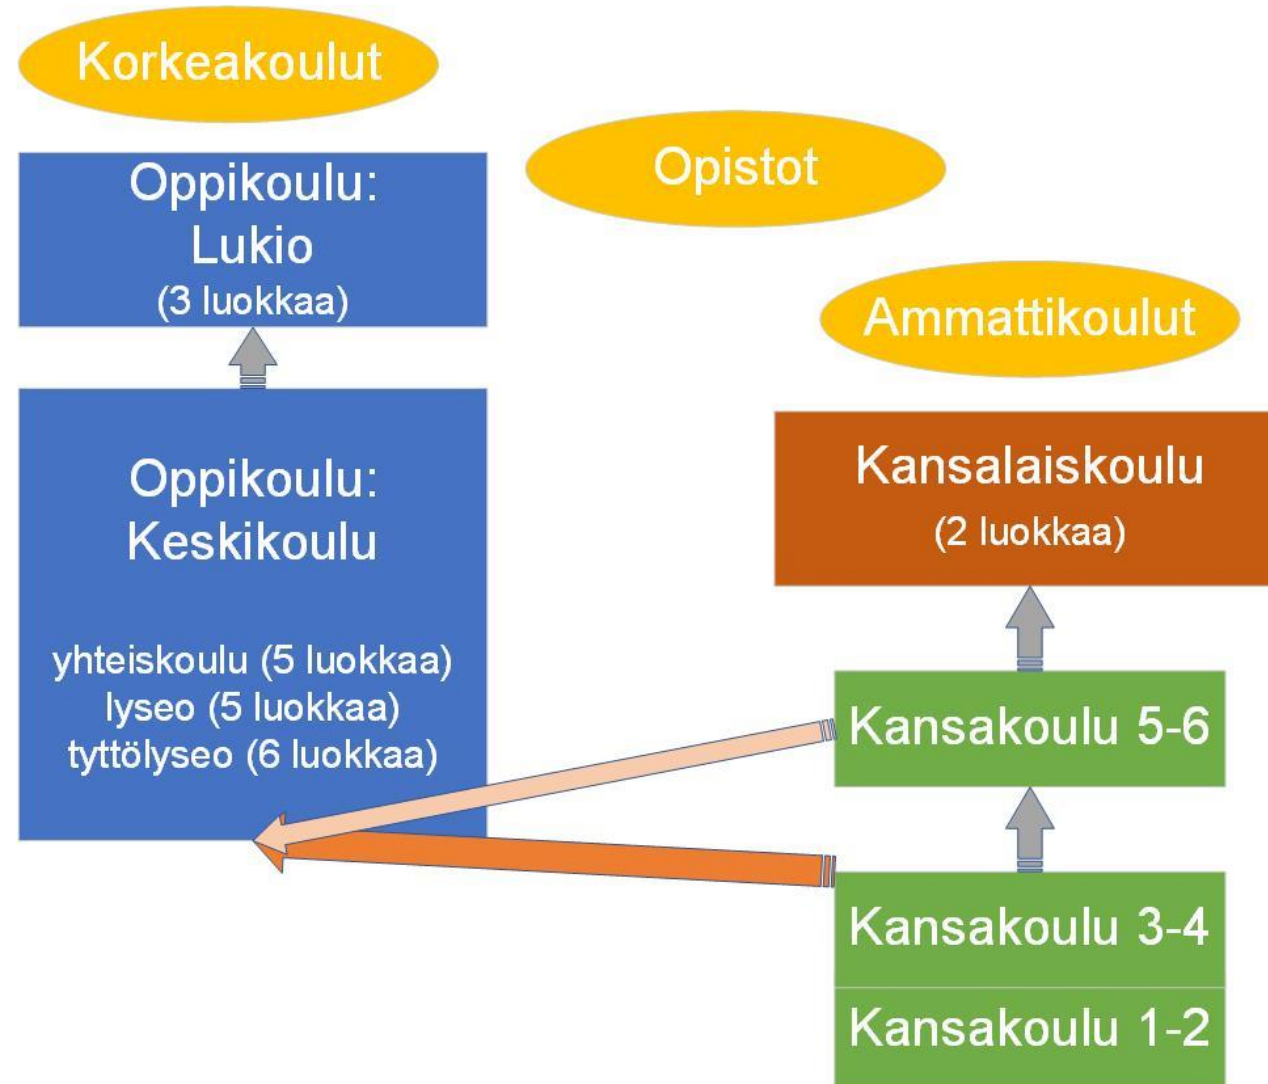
Korkeakoulut

Opistot

Oppikoulu:
Lukio
(3 luokkaa)

Ammattikoulut

Oppikoulu:
Keskikoulu

yhteiskoulu (5 luokkaa)
lyseo (5 luokkaa)
tyttölyseo (6 luokkaa)

Kansalaiskoulu
(2 luokkaa)

Kansakoulu 5-6

Kansakoulu 3-4

Kansakoulu 1-2